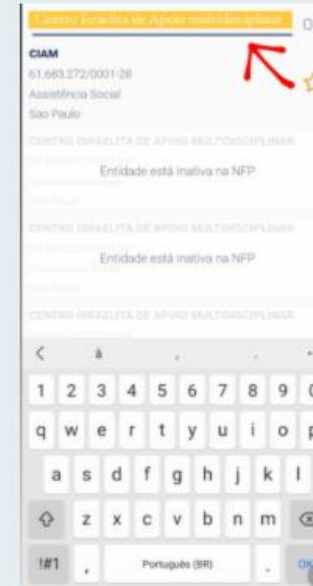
Centro Israelita de Apoio multidisciplinar

CIAM
61.683.272/0001-28
Assistência Social
São Paulo

CENTRO ISRAELITA DE APOIO MULTIDISCIPLINAR
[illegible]

Entidade está inativa na NFP

CENTRO ISRAELITA DE APOIO MULTIDISCIPLINAR
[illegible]

Entidade está inativa na NFP

CENTRO ISRAELITA DE APOIO MULTIDISCIPLINAR

<
1 2 3 4 5 6 7 8 9
q w e r t y u i o p
a s d f g h j k l
z x c v b n m
!#1 , Português (BR) .